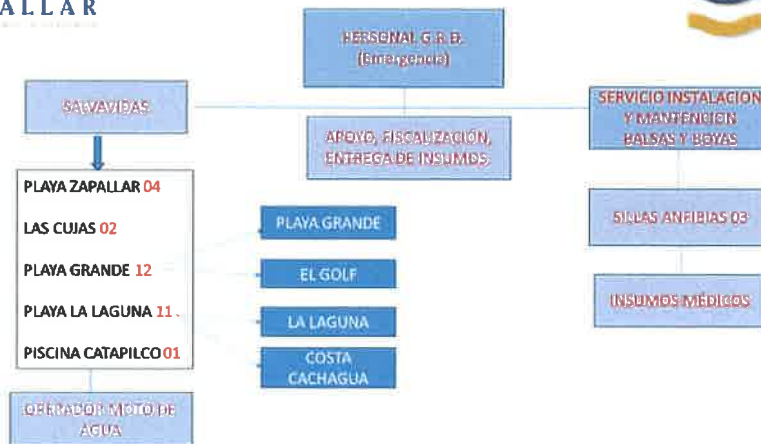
ALLAR

PERSONAL G.R.D. (Emergencia)

SALVAVIDAS

APOYO, FISCALIZACIÓN, ENTREGA DE INSUMOS

SERVICIO INSTALACION Y MANTENCION BALSAS Y BOYAS

PLAYA ZAPALLAR 04

LAS CUJAS 02

PLAYA GRANDE 12

PLAYA LA LAGUNA 11

PISCINA CATAPILCO 01

PLAYA GRANDE

EL GOLF

LA LAGUNA

COSTA CACHAGUA

SILLAS ANFIBIAS 03

INSUMOS MÉDICOS

OPERADOR MOTO DE AGUA